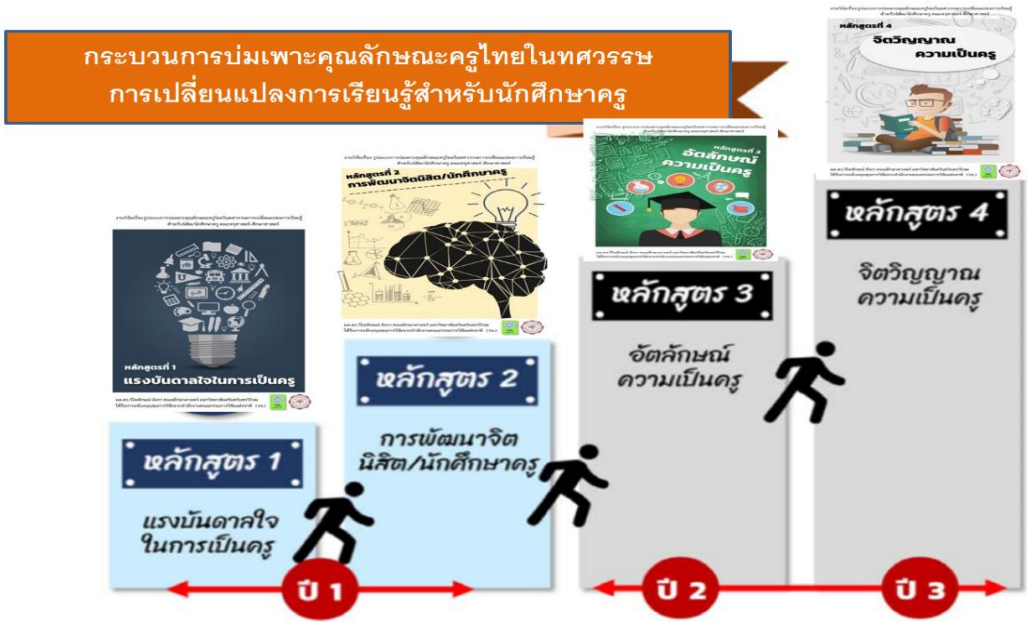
กระบวนการบ่มเพาะคุณลักษณะครูไทยในทศวรรษ การเปลี่ยนแปลงการเรียนรู้สำหรับนักศึกษาครู

หลักสูตรที่ 4 จิตวิญญาณความเป็นครู

หลักสูตรที่ 3 อัตลักษณ์ความเป็นครู

หลักสูตรที่ 2 การพัฒนาจิตนิสิต/นักศึกษาครู

หลักสูตรที่ 1 แรงบันดาลใจในการเป็นครู

หลักสูตร 4
จิตวิญญาณ ความเป็นครู

หลักสูตร 3
อัตลักษณ์ ความเป็นครู

หลักสูตร 2
การพัฒนาจิต นิสิต/นักศึกษาครู

หลักสูตร 1
แรงบันดาลใจ ในการเป็นครู

ปี 1

ปี 2

ปี 3